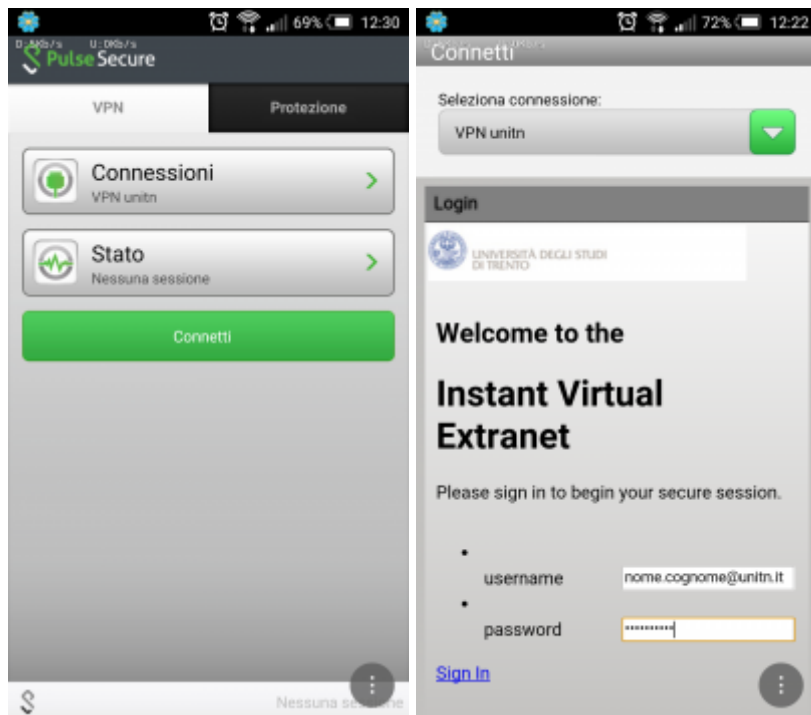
69% 12:30
D:0KB/s U:0KB/s
Pulse Secure

VPN
Protezione

Connessioni
VPN unitn

Stato
Nessuna sessione

Connetti

Nessuna sessione

72% 12:22
Connetti

Seleziona connessione:
VPN unitn

Login

UNIVERSITÀ DEGLI STUDI DI TRENTO

Welcome to the

Instant Virtual Extranet

Please sign in to begin your secure session.

username nome.cognome@unitn.it
password ••••••••••

Sign In